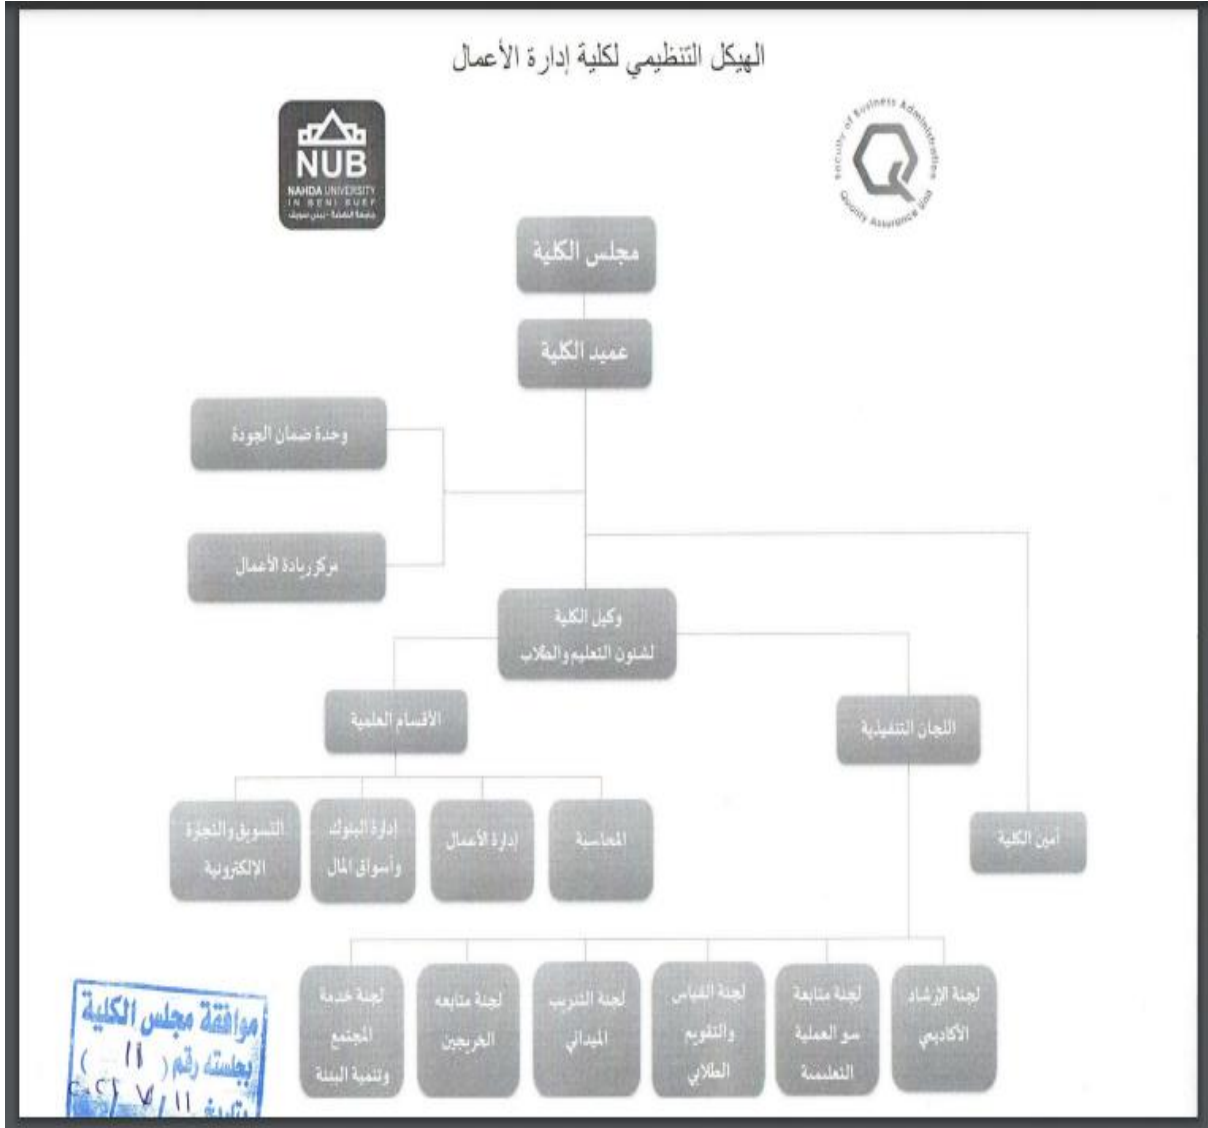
الهيكل التنظيمي لكلية إدارة الأعمال

NUB
NAHDA UNIVERSITY IN BENI SUEF
جامعة النهضة - بني سويف

Faculty of Business Administration
Quality Assurance Unit

مجلس الكلية

عميد الكلية

وحدة ضمان الجودة

مركز ريادة الأعمال

وكيل الكلية لشئون التعليم والطلاب

الأقسام العلمية

اللجان التنفيذية

أمين الكلية

التسويق والتجارة الإلكترونية

إدارة البنوك وأسواق المال

إدارة الأعمال

المحاسبة

لجنة خدمة المجتمع وتنمية البيئة

لجنة متابعة الخريجين

لجنة التدريب الميداني

لجنة القياس والتقويم الطلابي

لجنة متابعة سير العملية التعليمية

لجنة الإرشاد الأكاديمي

موافقة مجلس الكلية
بجلسته رقم ( ١١ )
بتاريخ ١١ / ٧ / ٢٠٢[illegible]